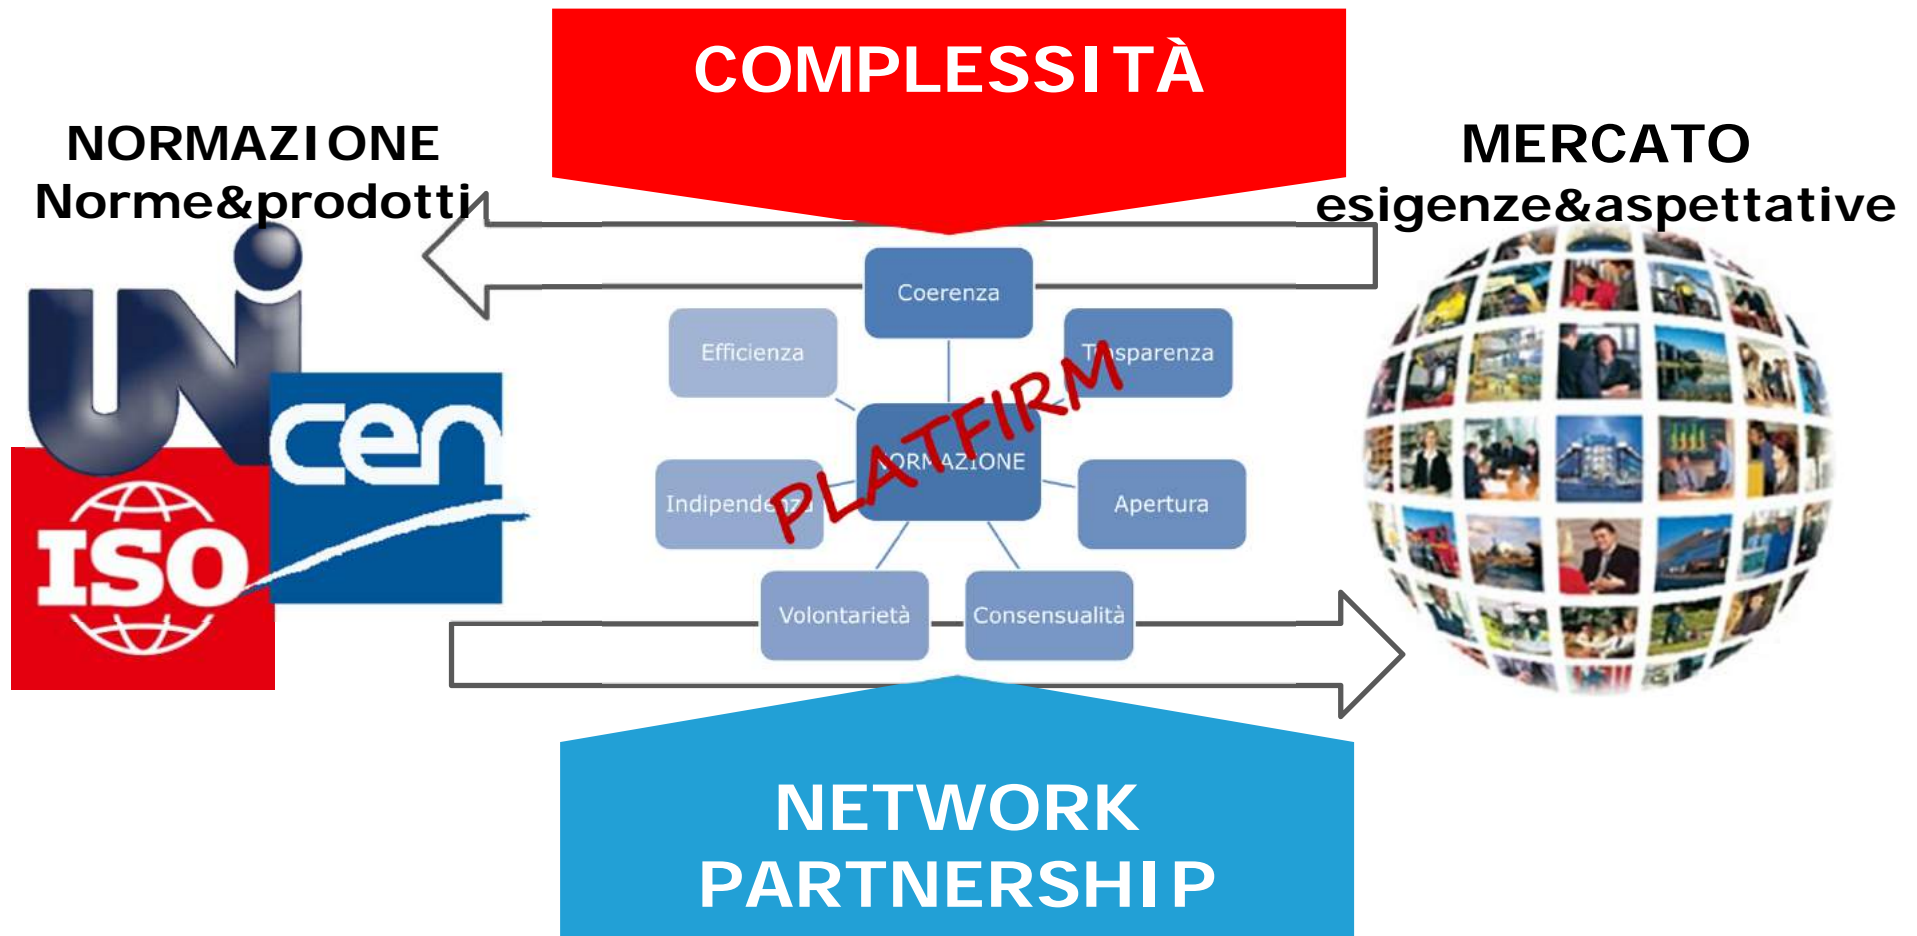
COMPLESSITÀ

NORMAZIONE
Norme&prodotti

MERCATO
esigenze&aspettative

UNI

cen

ISO

Coerenza

Efficienza

T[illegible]sparenza

PLATFIRM

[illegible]ORMAZIONE

Indipende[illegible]

Apertura

Volontarietà

Consensualità

NETWORK
PARTNERSHIP